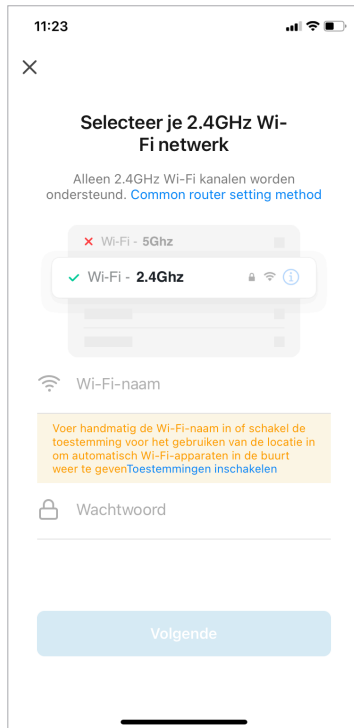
11:23

×

Selecteer je 2.4GHz Wi-Fi netwerk

Alleen 2.4GHz Wi-Fi kanalen worden ondersteund. Common router setting method

× Wi-Fi - 5Ghz

✓ Wi-Fi - 2.4Ghz

Wi-Fi-naam

Voer handmatig de Wi-Fi-naam in of schakel de toestemming voor het gebruiken van de locatie in om automatisch Wi-Fi-apparaten in de buurt weer te gevenToestemmingen inschakelen

Wachtwoord

Volgende